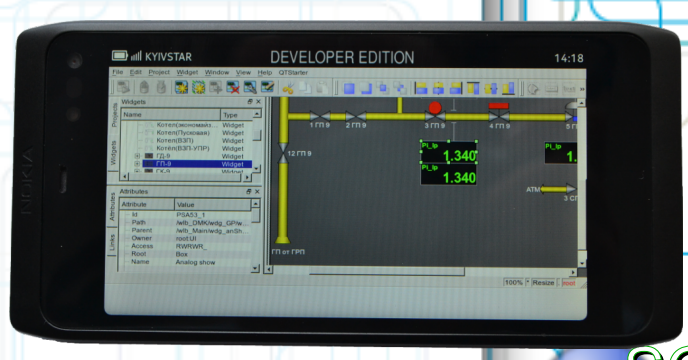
KYIVSTAR DEVELOPER EDITION 14:18

File Edit Project Widget Window View Help QTStarter

Widgets

| Name | Type |
|---|---|
| Котел(экономайз... | Widget |
| Котел(Пусковая) | Widget |
| Котел(ВЗП) | Widget |
| Котел(ВЗП УПР) | Widget |
| ГД-9 | Widget |
| ГП-9 | Widget |
| ГК-9 | Widget |

Projects
Widgets

Attributes

| Attribute | Value |
|---|---|
| Id | PSA53_1 |
| Path | /wlb_DMK/wdg_GPiw... |
| Parent | /wlb_Main/wdg_anSh... |
| Owner | root:UI |
| Access | RWRWR_ |
| Root | Box |
| Name | Analog show |

Attributes
Links

1 ГП 9 2 ГП 9 3 ГП 9 4 ГП 9 5 ГП

12 ГП 9

Pi_tp
1.340
Pi_tp
1.340

Pi_tp
1.

АТМ
3 СП

ГП от ГРП

100% Resize root

NOKIA